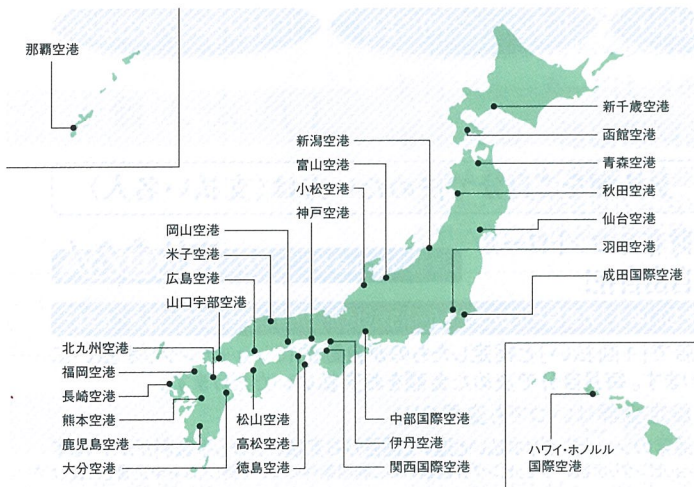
那覇空港

新千歳空港
函館空港
青森空港
秋田空港
仙台空港
羽田空港
成田国際空港

新潟空港
富山空港
小松空港
神戸空港

岡山空港
米子空港
広島空港
山口宇部空港

北九州空港
福岡空港
長崎空港
熊本空港
鹿児島空港
大分空港

松山空港
高松空港
徳島空港

中部国際空港
伊丹空港
関西国際空港

ハワイ・ホノルル
国際空港